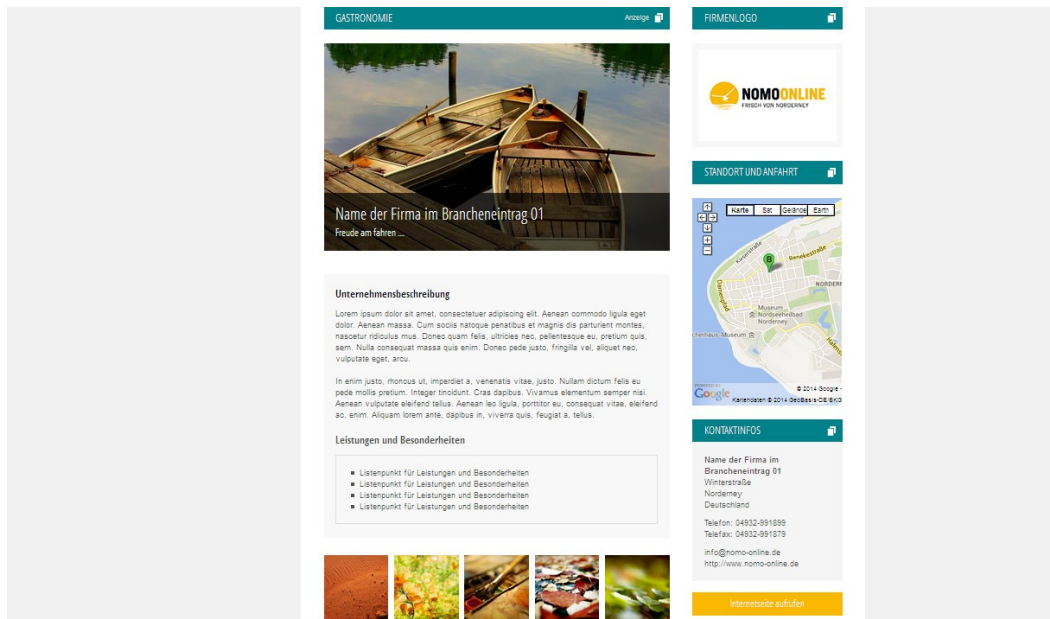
GASTRONOMIE

Anzeige

Name der Firma im Brancheneintrag 01

Freude am fahren ...

Unternehmensbeschreibung

Lorem ipsum dolor sit amet, consectetuer adipiscing elit. Aenean commodo ligula eget dolor. Aenean massa. Cum sociis natoque penatibus et magnis dis parturient montes, nascetur ridiculus mus. Donec quam felis, ultricies nec, pellentesque eu, pretium quis, sem. Nulla consequat massa quis enim. Donec pede justo, fringilla vel, aliquet nec, vulputate eget, arcu.

In enim justo, rhoncus ut, imperdiet a, venenatis vitae, justo. Nullam dictum felis eu pede mollis pretium. Integer tincidunt. Cras dapibus. Vivamus elementum semper nisi. Aenean vulputate eleifend tellus. Aenean leo ligula, porttitor eu, consequat vitae, eleifend ac, enim. Aliquam lorem ante, dapibus in, viverra quis, feugiat a, tellus.

Leistungen und Besonderheiten

- Listenpunkt für Leistungen und Besonderheiten
- Listenpunkt für Leistungen und Besonderheiten
- Listenpunkt für Leistungen und Besonderheiten
- Listenpunkt für Leistungen und Besonderheiten

FIRMENLOGO

NOMOONLINE
FRISCH VON NORDERNEY

STANDORT UND ANFAHRT

Karte Sat Gelände Earth

Benekestraße
Kaiserstraße
Damenpfad
NORDERN
Musieum
Nordseeheilbad
Norderney
chenhaus. Museum
B

POWERED BY Google
© 2014 Google -
Kartendaten © 2014 GeoBasis-DE/BKG

KONTAKTINFOS

Name der Firma im Brancheneintrag 01
Winterstraße
Norderney
Deutschland

Telefon: 04932-991899
Telefax: 04932-991879

info@nomo-online.de
http://www.nomo-online.de

Internetseite aufrufen